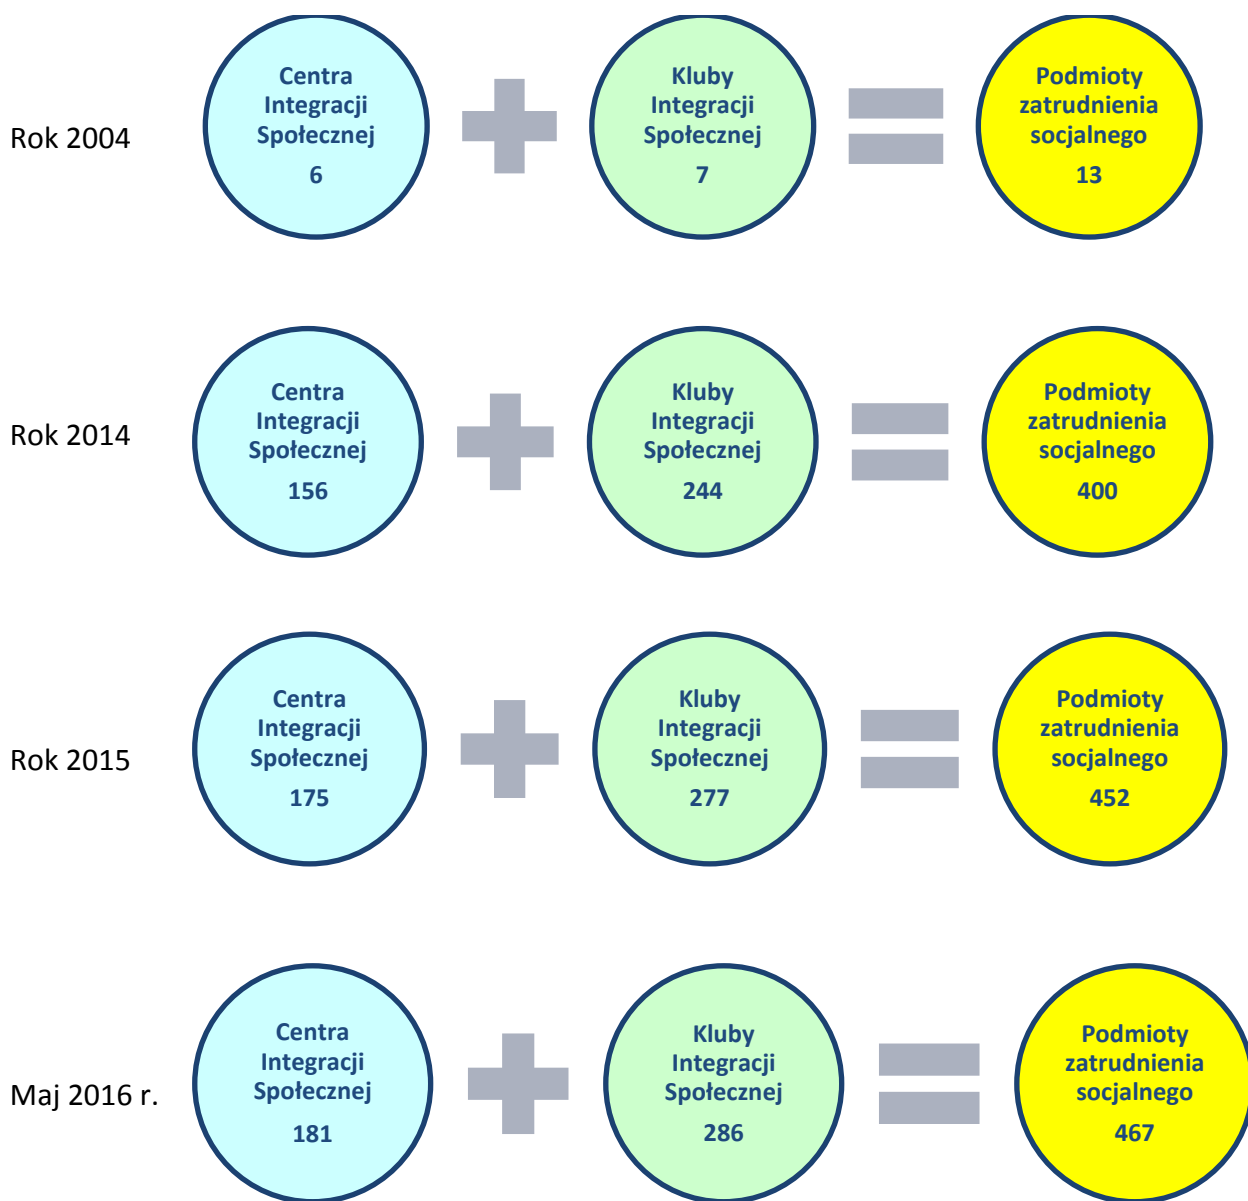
Rok 2004

Centra Integracji Społecznej
6

Kluby Integracji Społecznej
7

Podmioty zatrudnienia socjalnego
13

Rok 2014

Centra Integracji Społecznej
156

Kluby Integracji Społecznej
244

Podmioty zatrudnienia socjalnego
400

Rok 2015

Centra Integracji Społecznej
175

Kluby Integracji Społecznej
277

Podmioty zatrudnienia socjalnego
452

Maj 2016 r.

Centra Integracji Społecznej
181

Kluby Integracji Społecznej
286

Podmioty zatrudnienia socjalnego
467